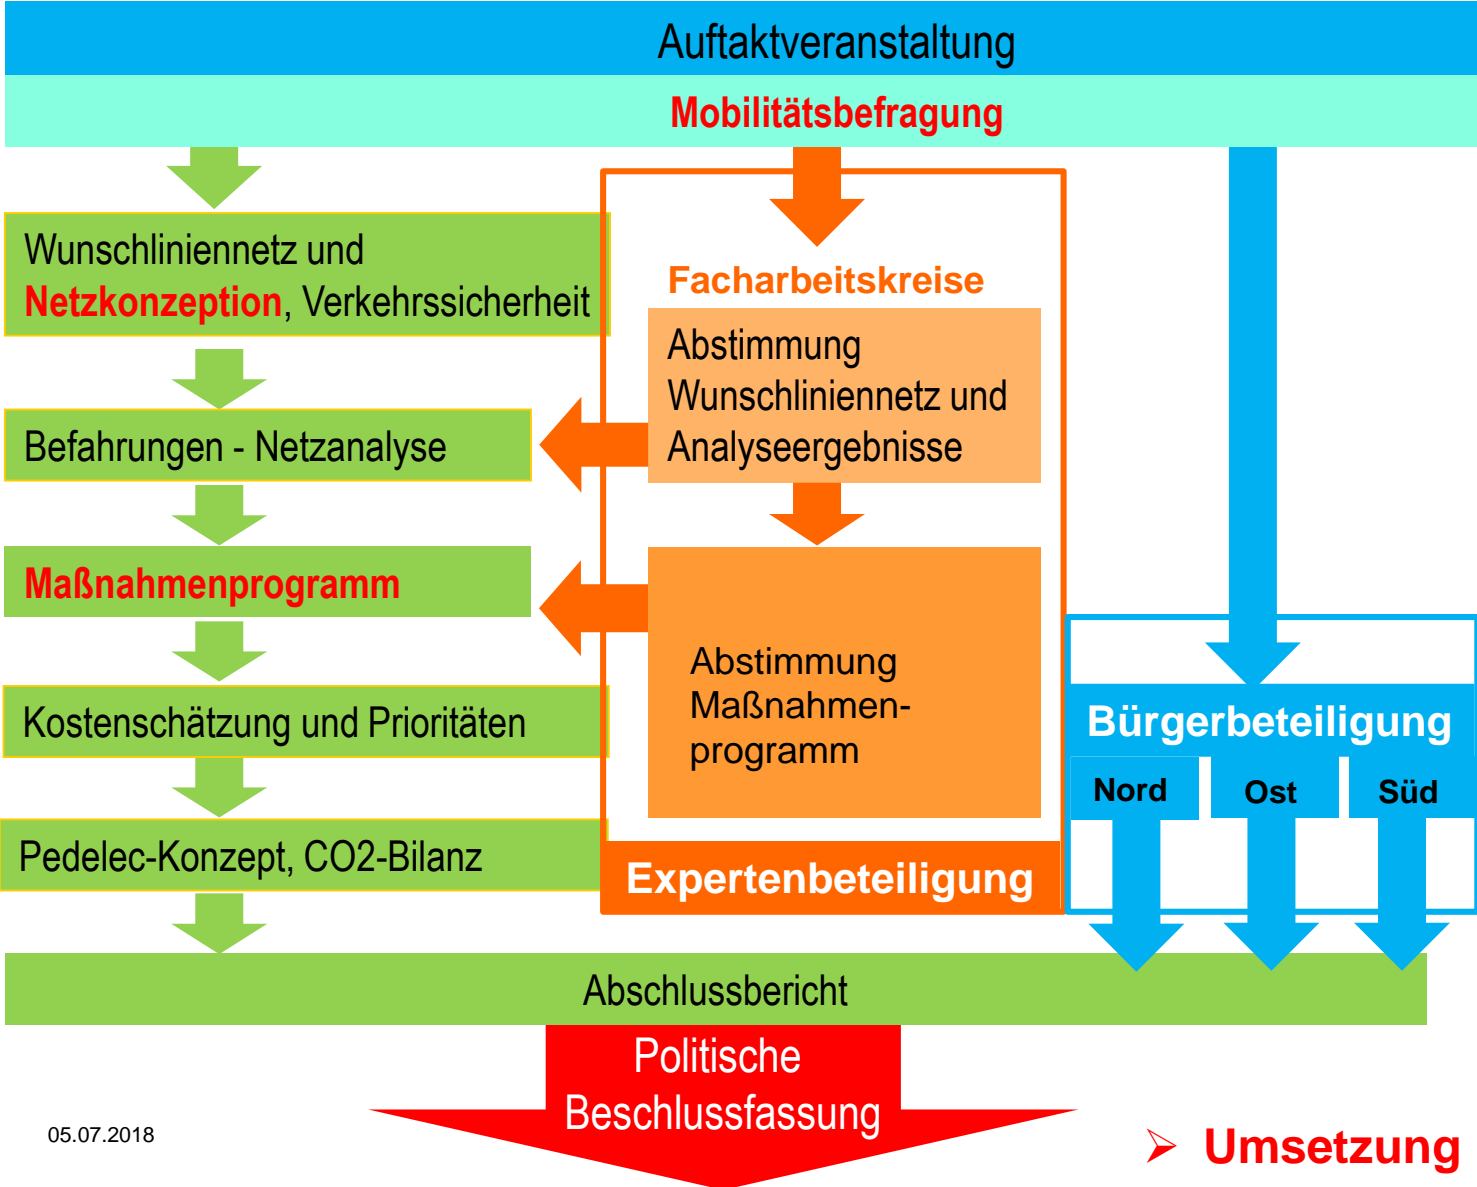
Auftaktveranstaltung

Mobilitätsbefragung

Wunschliniennetz und Netzkonzeption, Verkehrssicherheit

Befahrungen - Netzanalyse

Maßnahmenprogramm

Kostenschätzung und Prioritäten

Pedelec-Konzept, CO2-Bilanz

Facharbeitskreise

Abstimmung Wunschliniennetz und Analyseergebnisse

Abstimmung Maßnahmenprogramm

Expertenbeteiligung

Bürgerbeteiligung

Nord

Ost

Süd

Abschlussbericht

Politische Beschlussfassung

05.07.2018

➢ Umsetzung